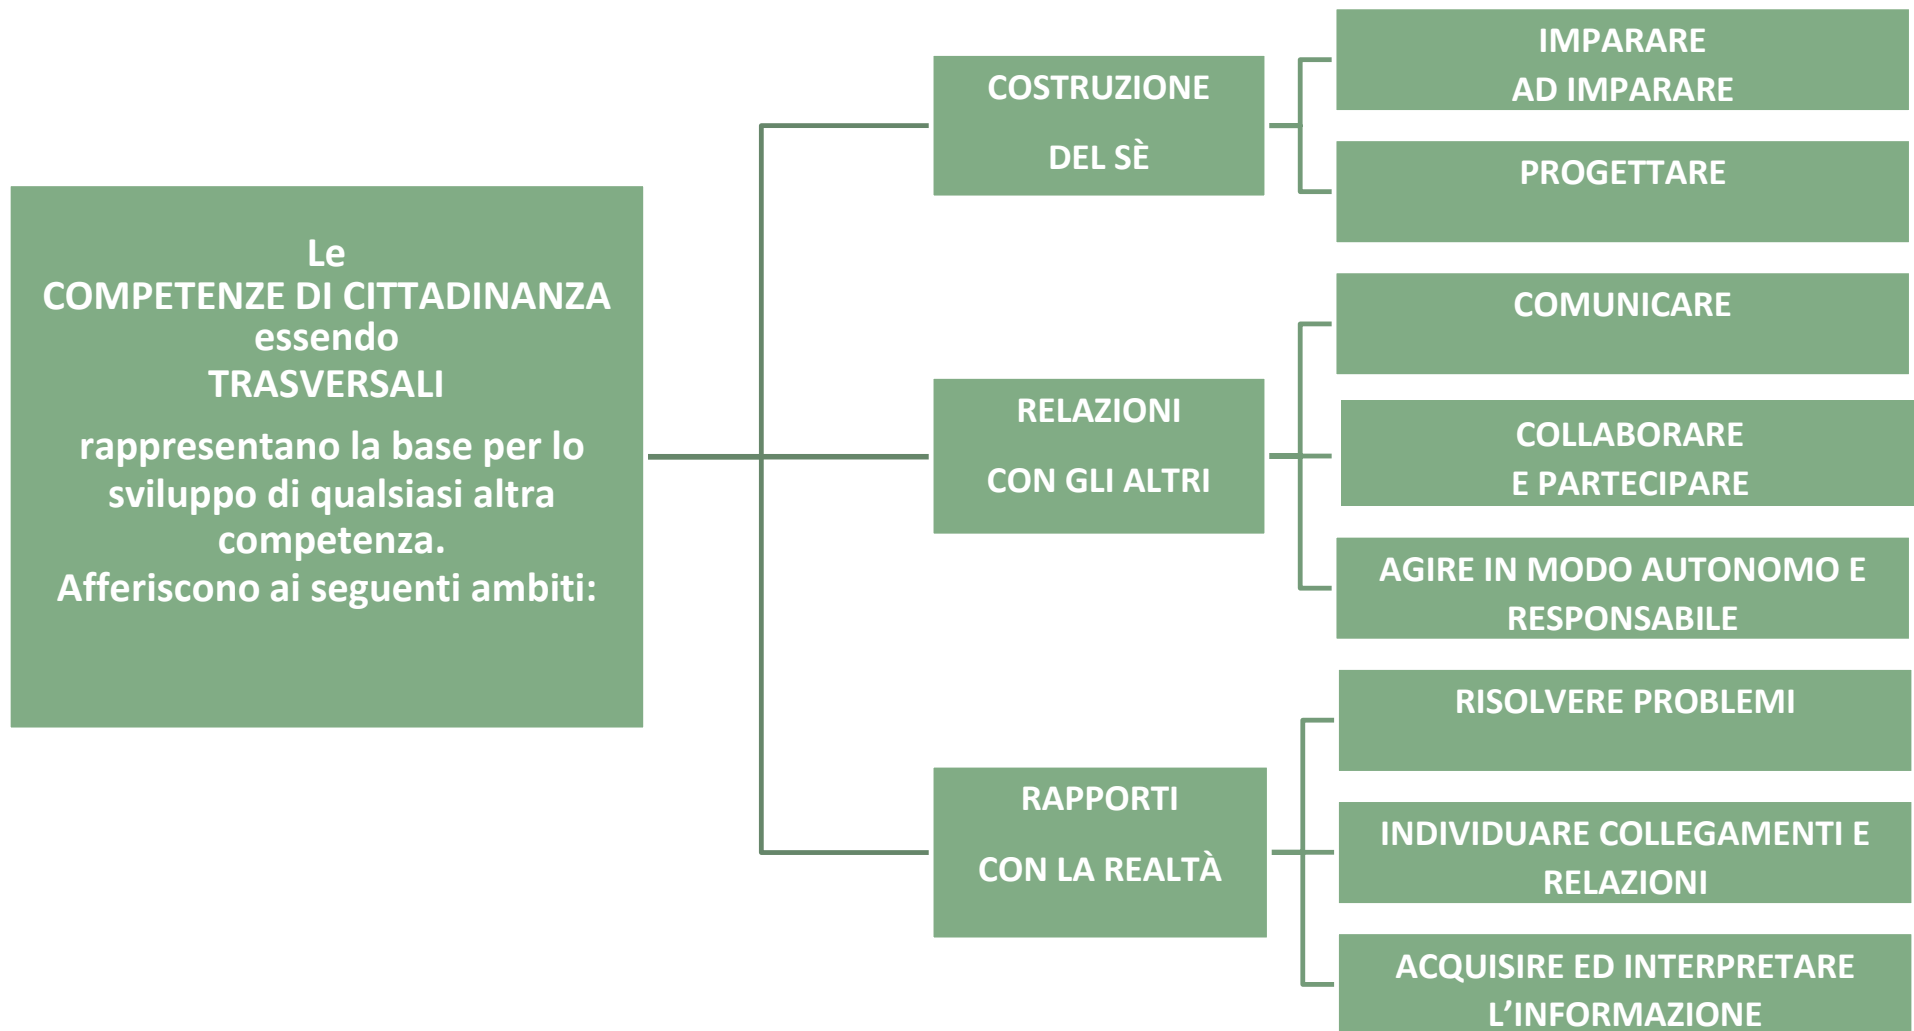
Le
COMPETENZE DI CITTADINANZA
essendo
TRASVERSALI

rappresentano la base per lo sviluppo di qualsiasi altra competenza.
Afferiscono ai seguenti ambiti:

COSTRUZIONE
DEL SÈ

IMPARARE
AD IMPARARE

PROGETTARE

RELAZIONI
CON GLI ALTRI

COMUNICARE

COLLABORARE
E PARTECIPARE

AGIRE IN MODO AUTONOMO E RESPONSABILE

RAPPORTI
CON LA REALTÀ

RISOLVERE PROBLEMI

INDIVIDUARE COLLEGAMENTI E RELAZIONI

ACQUISIRE ED INTERPRETARE L'INFORMAZIONE